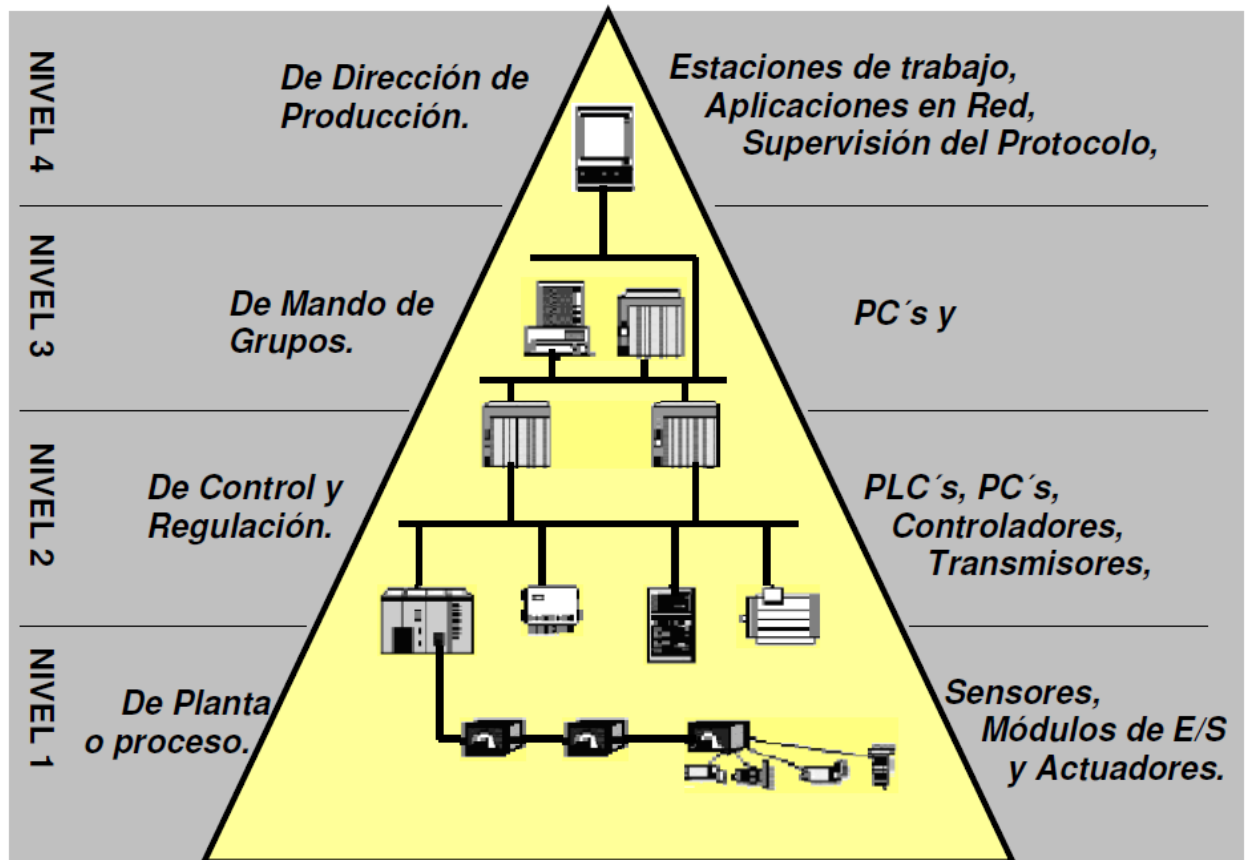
NIVEL 4

De Dirección de Producción.

Estaciones de trabajo, Aplicaciones en Red, Supervisión del Protocolo,

NIVEL 3

De Mando de Grupos.

PC´s y

NIVEL 2

De Control y Regulación.

PLC´s, PC´s, Controladores, Transmisores,

NIVEL 1

De Planta o proceso.

Sensores, Módulos de E/S y Actuadores.